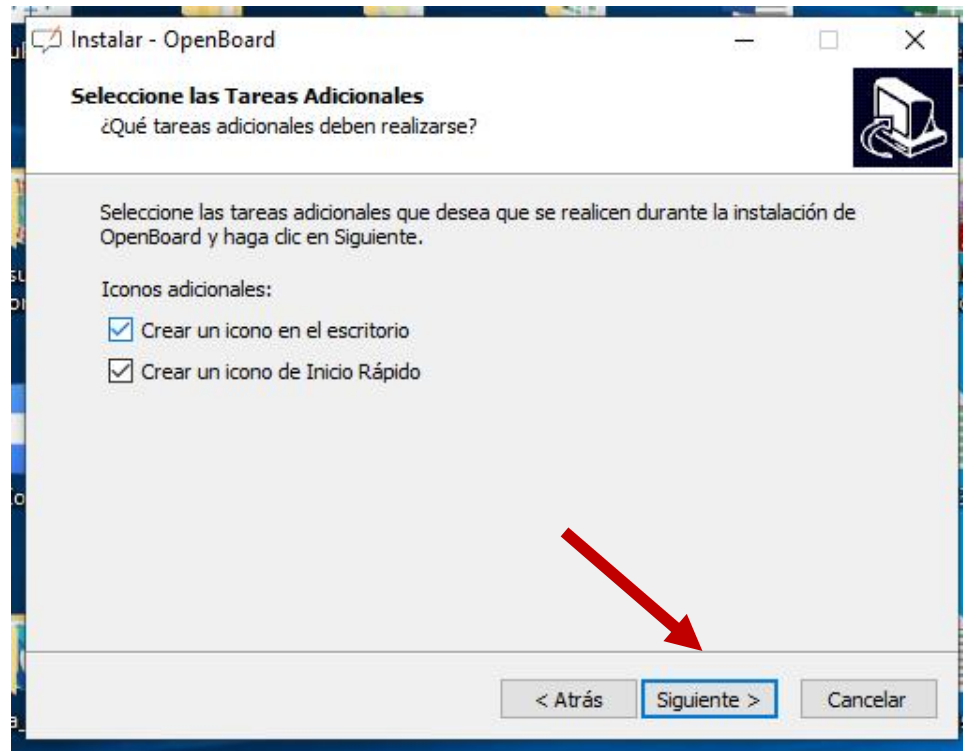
Instalar - OpenBoard

Seleccione las Tareas Adicionales
¿Qué tareas adicionales deben realizarse?

Seleccione las tareas adicionales que desea que se realicen durante la instalación de OpenBoard y haga clic en Siguiente.

Iconos adicionales:
Crear un icono en el escritorio
Crear un icono de Inicio Rápido

< Atrás
Siguiente >
Cancelar